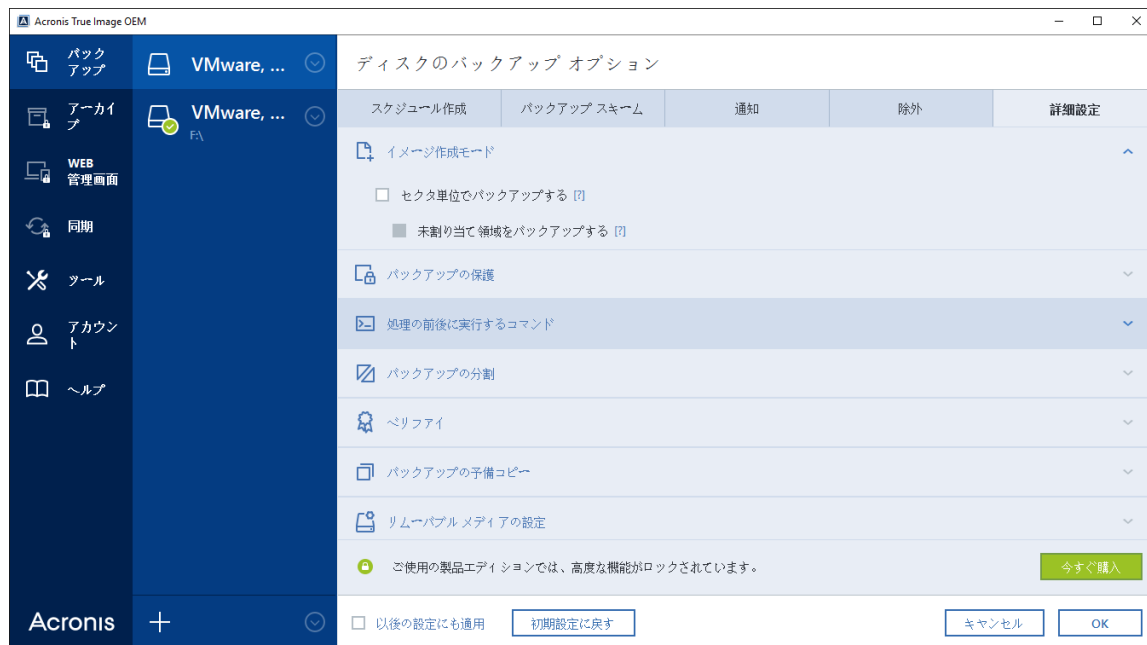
Acronis True Image OEM

バックアップ

アーカイブ

WEB 管理画面

同期

ツール

アカウント

ヘルプ

Acronis

VMware, ...

VMware, ...
F:\

ディスクのバックアップ オプション

| スケジュール作成 | バックアップ スキーム | 通知 | 除外 | 詳細設定 |
|---|---|---|---|---|

イメージ作成モード

セクタ単位でバックアップする [?]

未割り当て領域をバックアップする [?]

バックアップの保護

処理の前後に実行するコマンド

バックアップの分割

ベリファイ

バックアップの予備コピー

リムーバブル メディアの設定

ご使用の製品エディションでは、高度な機能がロックされています。

今すぐ購入

以後の設定にも適用

初期設定に戻す

キャンセル

OK